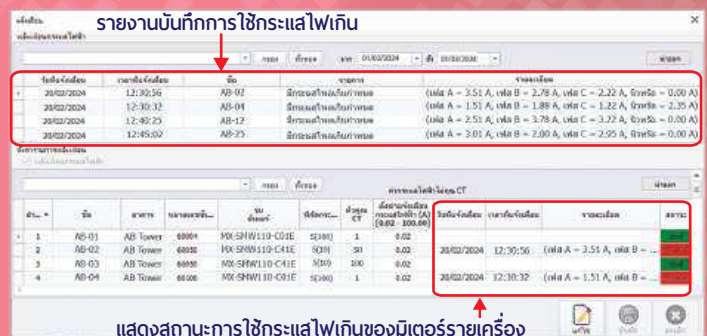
รายงานบันทึกการใช้กระแสไฟเกิน

| วันที่แจ้งเตือน | เวลาที่แจ้งเตือน | ชื่อ | รายการ | รายละเอียด |
|---|---|---|---|---|
| 20/02/2024 | 12:30:56 | AB-02 | มีกระแสไฟเกินกำหนด | (เฟส A = 3.51 A, เฟส B = 2.78 A, เฟส C = 2.22 A, นิวทรัล = 0.00 A) |
| 20/02/2024 | 12:30:32 | AB-04 | มีกระแสไฟเกินกำหนด | (เฟส A = 1.51 A, เฟส B = 1.88 A, เฟส C = 1.22 A, นิวทรัล = 2.35 A) |
| 20/02/2024 | 12:40:25 | AB-12 | มีกระแสไฟเกินกำหนด | (เฟส A = 2.51 A, เฟส B = 3.78 A, เฟส C = 3.22 A, นิวทรัล = 0.00 A) |
| 20/02/2024 | 12:45:02 | AB-25 | มีกระแสไฟเกินกำหนด | (เฟส A = 3.01 A, เฟส B = 2.00 A, เฟส C = 2.95 A, นิวทรัล = 0.00 A) |

| ลำดับ | ชื่อ | อาคาร | หมายเลข | รุ่น | พิกัด | CT | กระแสไฟฟ้า (A) (0.02 - 100.00) | วันที่แจ้งเตือน | เวลาที่แจ้งเตือน | รายละเอียด | สถานะ |
|---|---|---|---|---|---|---|---|---|---|---|---|
| 1 | AB-01 | AB Tower | 60004 | MX-SMW110-C41E | 5(100) | 1 | 0.02 | | | | |
| 2 | AB-02 | AB Tower | 60038 | MX-SMW110-C41E | 5(20) | 50 | 0.02 | 20/02/2024 | 12:30:56 | (เฟส A = 3.51 A, เฟส B = ... | |
| 3 | AB-03 | AB Tower | 60038 | MX-SMW110-C41E | 5(20) | 100 | 0.02 | | | | |
| 4 | AB-04 | AB Tower | 60000 | MX-SMW110-C41E | 5(100) | 1 | 0.02 | 20/02/2024 | 12:30:32 | (เฟส A = 1.51 A, เฟส B = ... | |

แสดงสถานะการใช้กระแสไฟเกินของมิเตอร์รายเครื่อง